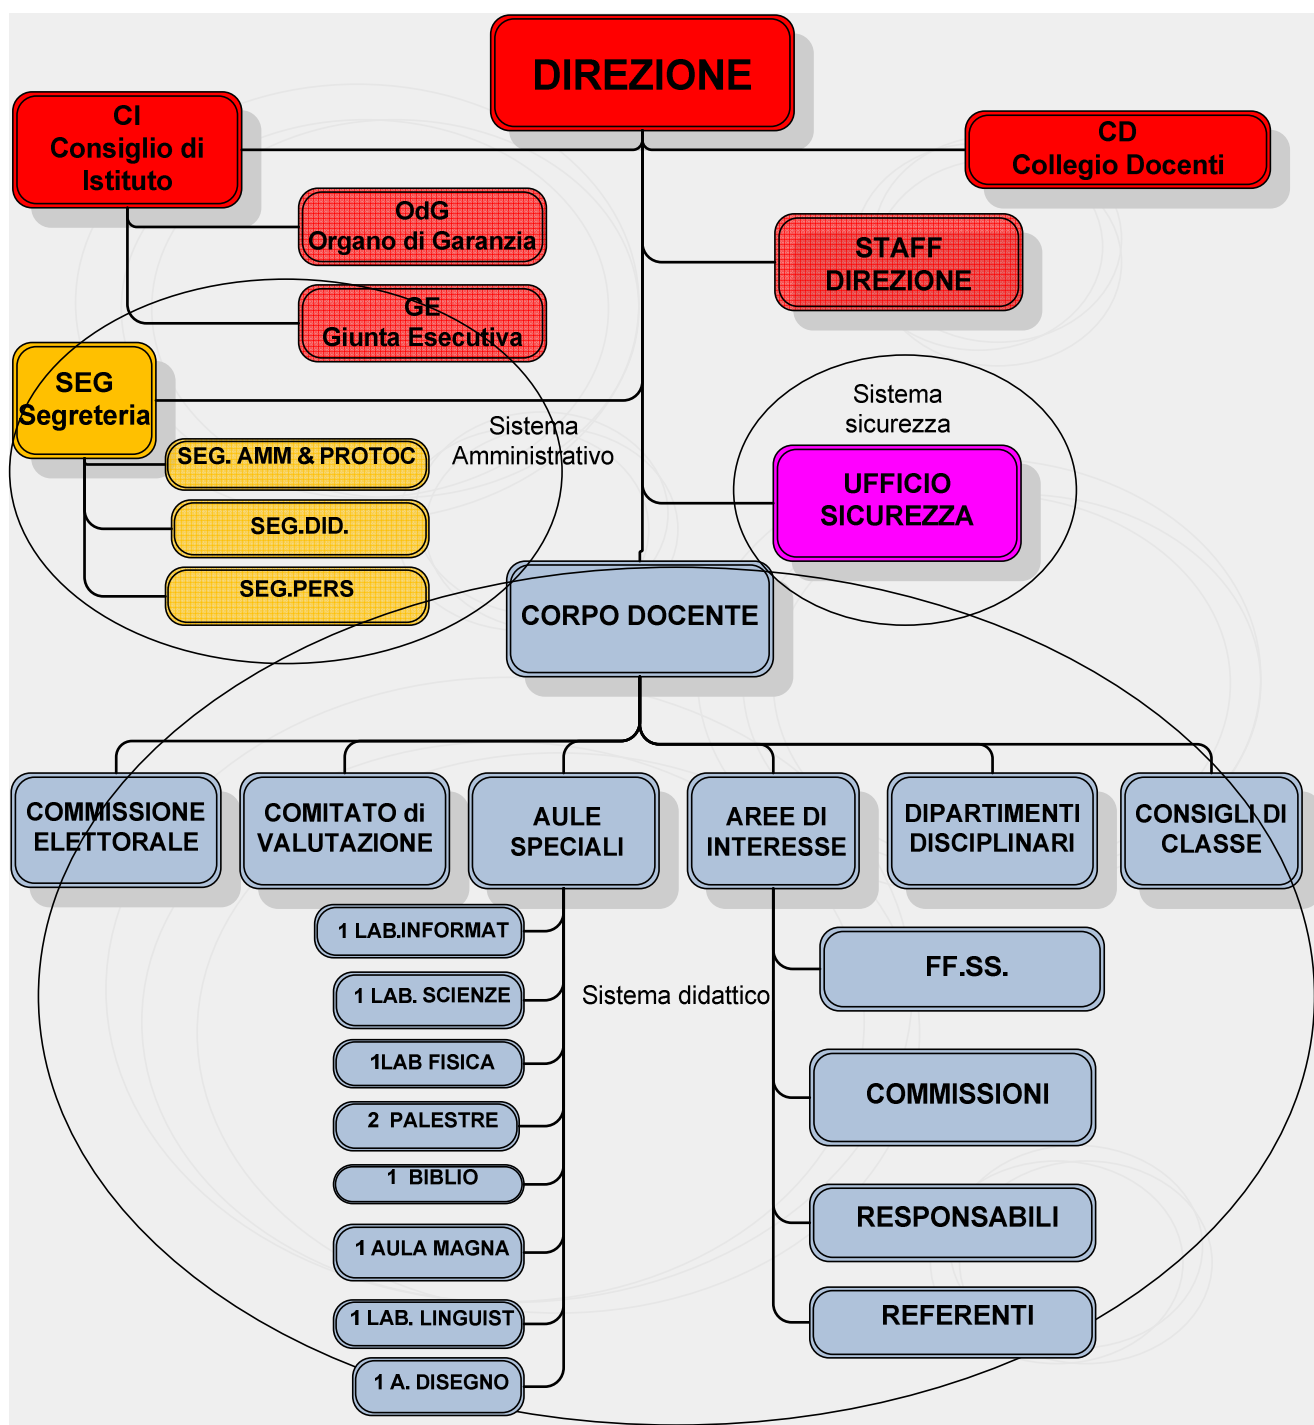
DIREZIONE

CI
Consiglio di
Istituto

CD
Collegio Docenti

OdG
Organo di Garanzia

STAFF
DIREZIONE

GE
Giunta Esecutiva

SEG
Segreteria

Sistema
Amministrativo

SEG. AMM & PROTOC

SEG.DID.

SEG.PERS

Sistema
sicurezza

UFFICIO
SICUREZZA

CORPO DOCENTE

COMMISSIONE
ELETTORALE

COMITATO di
VALUTAZIONE

AULE
SPECIALI

AREE DI
INTERESSE

DIPARTIMENTI
DISCIPLINARI

CONSIGLI DI
CLASSE

1 LAB.INFORMAT

1 LAB. SCIENZE

1LAB FISICA

2 PALESTRE

1 BIBLIO

1 AULA MAGNA

1 LAB. LINGUIST

1 A. DISEGNO

Sistema didattico

FF.SS.

COMMISSIONI

RESPONSABILI

REFERENTI